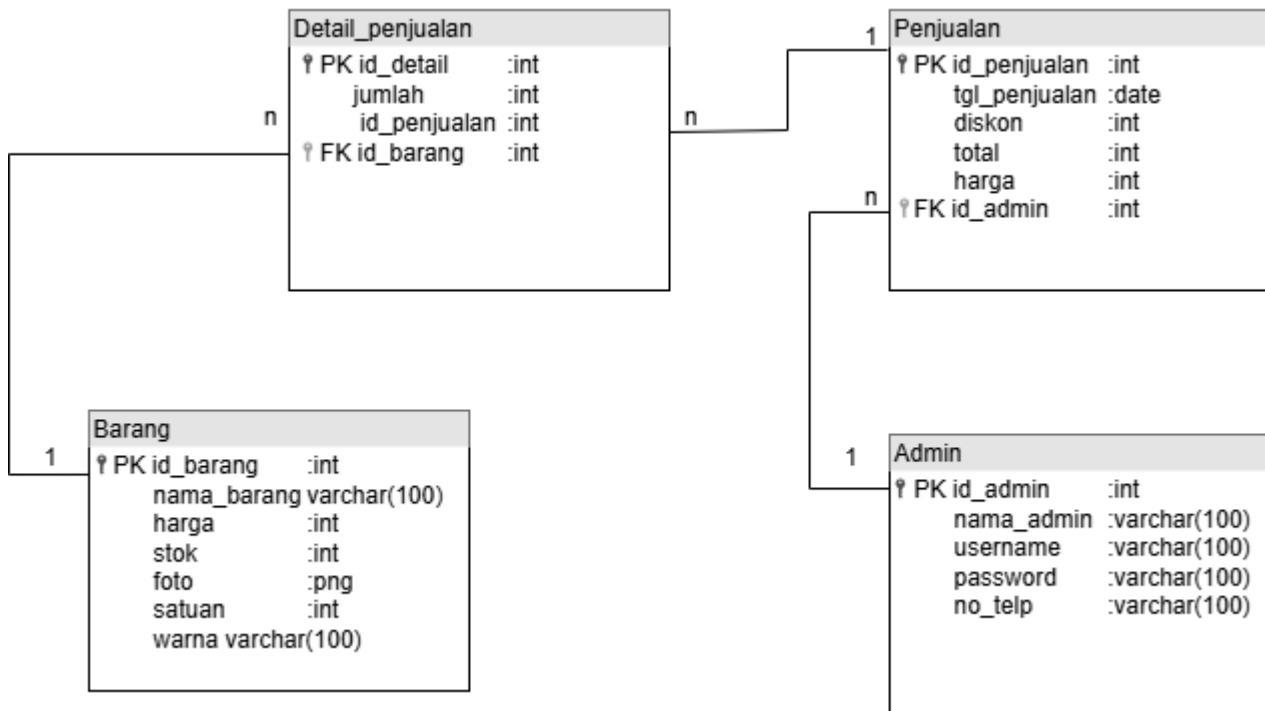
Detail_penjualan
PK id_detail :int
jumlah :int
id_penjualan :int
FK id_barang :int

n

n

1

Penjualan
PK id_penjualan :int
tgl_penjualan :date
diskon :int
total :int
harga :int
FK id_admin :int

n

Barang
PK id_barang :int
nama_barang varchar(100)
harga :int
stok :int
foto :png
satuan :int
warna varchar(100)

1

1

Admin
PK id_admin :int
nama_admin :varchar(100)
username :varchar(100)
password :varchar(100)
no_telp :varchar(100)